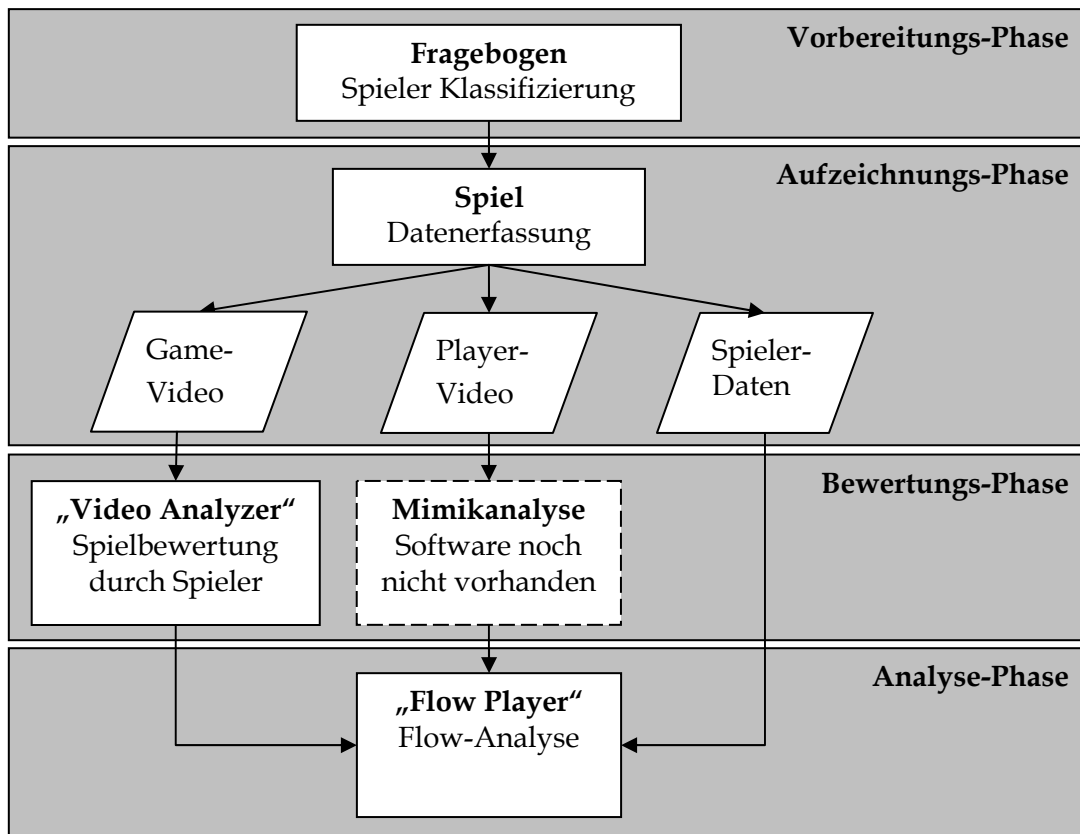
Vorbereitungs-Phase

Fragebogen
Spieler Klassifizierung

Aufzeichnungs-Phase

Spiel
Datenerfassung

Game-
Video

Player-
Video

Spieler-
Daten

Bewertungs-Phase

„Video Analyzer“
Spielbewertung durch Spieler

Mimikanalyse
Software noch nicht vorhanden

Analyse-Phase

„Flow Player“
Flow-Analyse